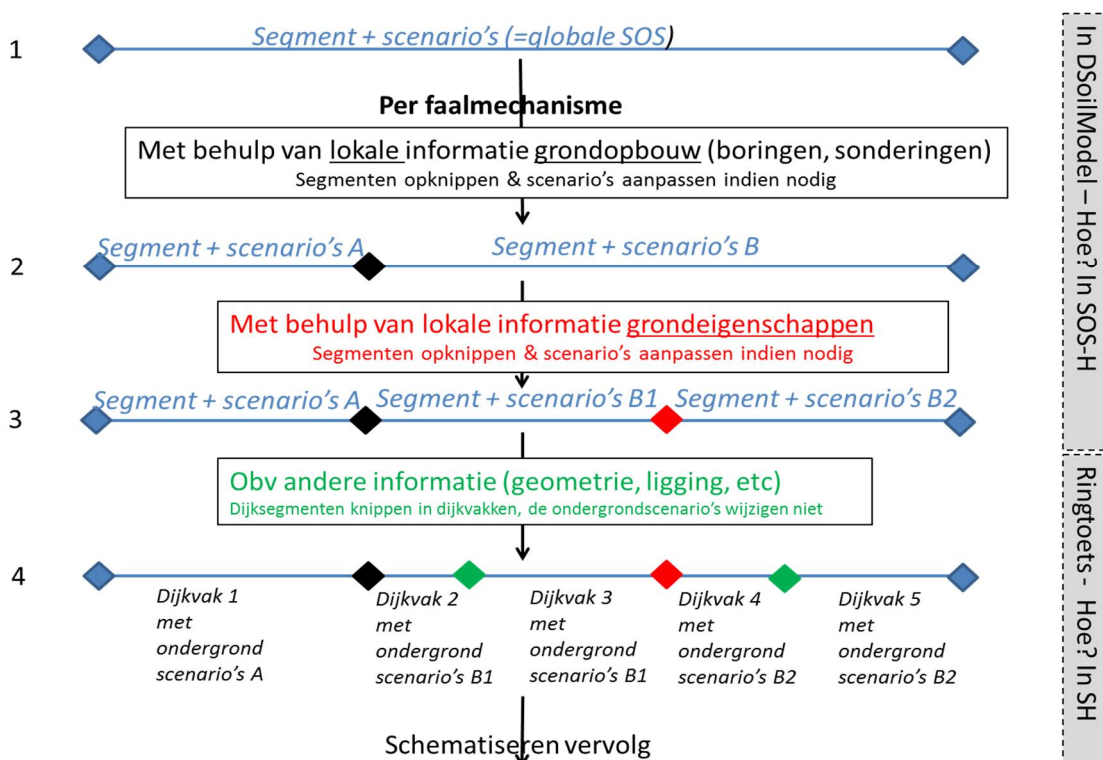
1

Segment + scenario's (=globale SOS)

Per faalmechanisme

Met behulp van lokale informatie grondopbouw (boringen, sonderingen)
Segmenten opknippen & scenario's aanpassen indien nodig

2

Segment + scenario's A

Segment + scenario's B

Met behulp van lokale informatie grondeigenschappen
Segmenten opknippen & scenario's aanpassen indien nodig

3

Segment + scenario's A

Segment + scenario's B1

Segment + scenario's B2

Obv andere informatie (geometrie, ligging, etc)
Dijksegmenten knippen in dijkvakken, de ondergrondscenario's wijzigen niet

4

Dijkvak 1 met ondergrond scenario's A

Dijkvak 2 met ondergrond scenario's B1

Dijkvak 3 met ondergrond scenario's B1

Dijkvak 4 met ondergrond scenario's B2

Dijkvak 5 met ondergrond scenario's B2

Schematiseren vervolg

In DSoilModel – Hoe? In SOS-H

Ringtoets - Hoe? In SH